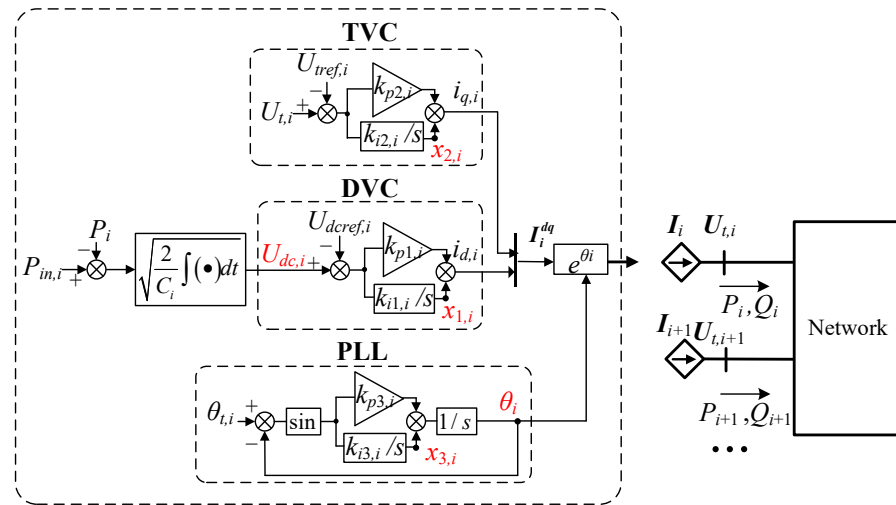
TVC

$U_{tref,i}$

$-$

$U_{t,i}$ $+$

$k_{p2,i}$

$i_{q,i}$

$k_{i2,i}/s$

$x_{2,i}$

DVC

$U_{dcref,i}$

$P_i$

$-$

$-$

$P_{in,i}$ $+$

$\sqrt{\frac{2}{C_i}\int(\bullet)dt}$

$U_{dc,i}$ $+$

$k_{p1,i}$

$i_{d,i}$

$k_{i1,i}/s$

$x_{1,i}$

$I_i^{dq}$

$e^{\theta i}$

$I_i$ $U_{t,i}$

$\overrightarrow{P_i, Q_i}$

$I_{i+1}$ $U_{t,i+1}$

Network

PLL

$\theta_{t,i}$ $+$

$-$

sin

$k_{p3,i}$

$1/s$

$\theta_i$

$k_{i3,i}/s$

$x_{3,i}$

$\overrightarrow{P_{i+1}, Q_{i+1}}$

$\bullet\bullet\bullet$